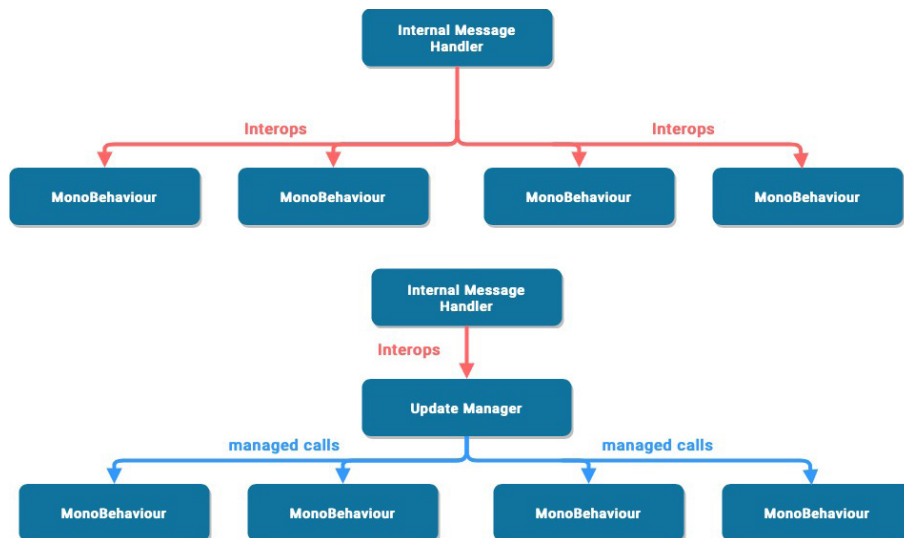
Internal Message Handler

Interops

Interops

MonoBehaviour

MonoBehaviour

MonoBehaviour

MonoBehaviour

Internal Message Handler

Interops

Update Manager

managed calls

managed calls

MonoBehaviour

MonoBehaviour

MonoBehaviour

MonoBehaviour